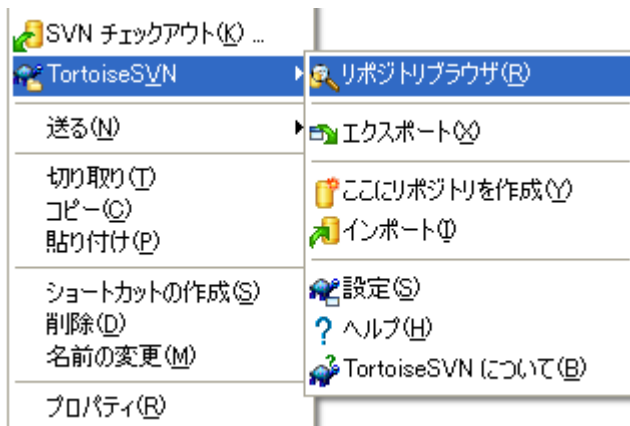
SVN チェックアウト(K) ...
TortoiseSVN
送る(N)
切り取り(T)
コピー(C)
貼り付け(P)
ショートカットの作成(S)
削除(D)
名前の変更(M)
プロパティ(R)

リポジトリブラウザ(R)
エクスポート(X)
ここにリポジトリを作成(Y)
インポート(I)
設定(S)
ヘルプ(H)
TortoiseSVN について(B)